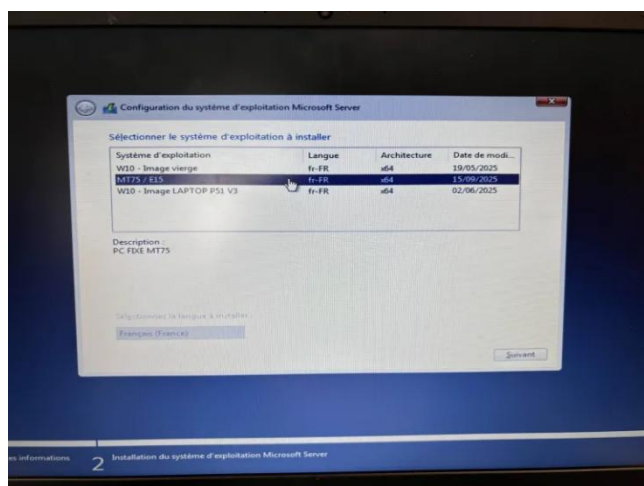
Configuration du système d'exploitation Microsoft Server

Sélectionner le système d'exploitation à installer

| Système d'exploitation | Langue | Architecture | Date de modi... |
|---|---|---|---|
| W10 - Image vierge | fr-FR | x64 | 19/05/2025 |
| MT75 / E15 | fr-FR | x64 | 15/09/2025 |
| W10 - Image LAPTOP P51 V3 | fr-FR | x64 | 02/06/2025 |

Description :
PC FIXE MT75

Sélectionnez la langue à installer :
Français (France)

Suivant

es informations
2 Installation du système d'exploitation Microsoft Server